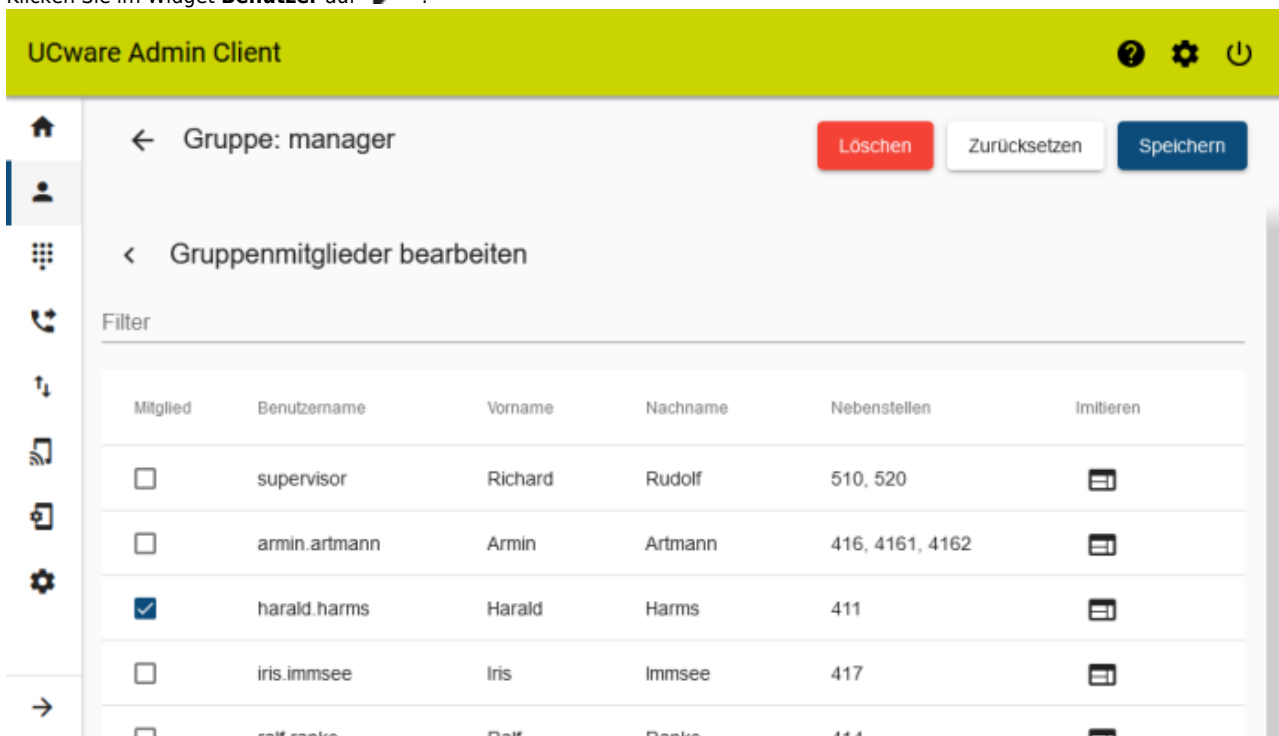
Klicken Sie im Widget **Benutzer** auf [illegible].

UCware Admin Client

Gruppe: manager

Löschen Zurücksetzen Speichern

Gruppenmitglieder bearbeiten

Filter

| Mitglied | Benutzername | Vorname | Nachname | Nebenstellen | Imitieren |
|---|---|---|---|---|---|
| ☐ | supervisor | Richard | Rudolf | 510, 520 | |
| ☐ | armin.artmann | Armin | Artmann | 416, 4161, 4162 | |
| ☑ | harald.harms | Harald | Harms | 411 | |
| ☐ | iris.immsee | Iris | Immsee | 417 | |
| ☐ | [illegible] | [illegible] | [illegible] | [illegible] | |